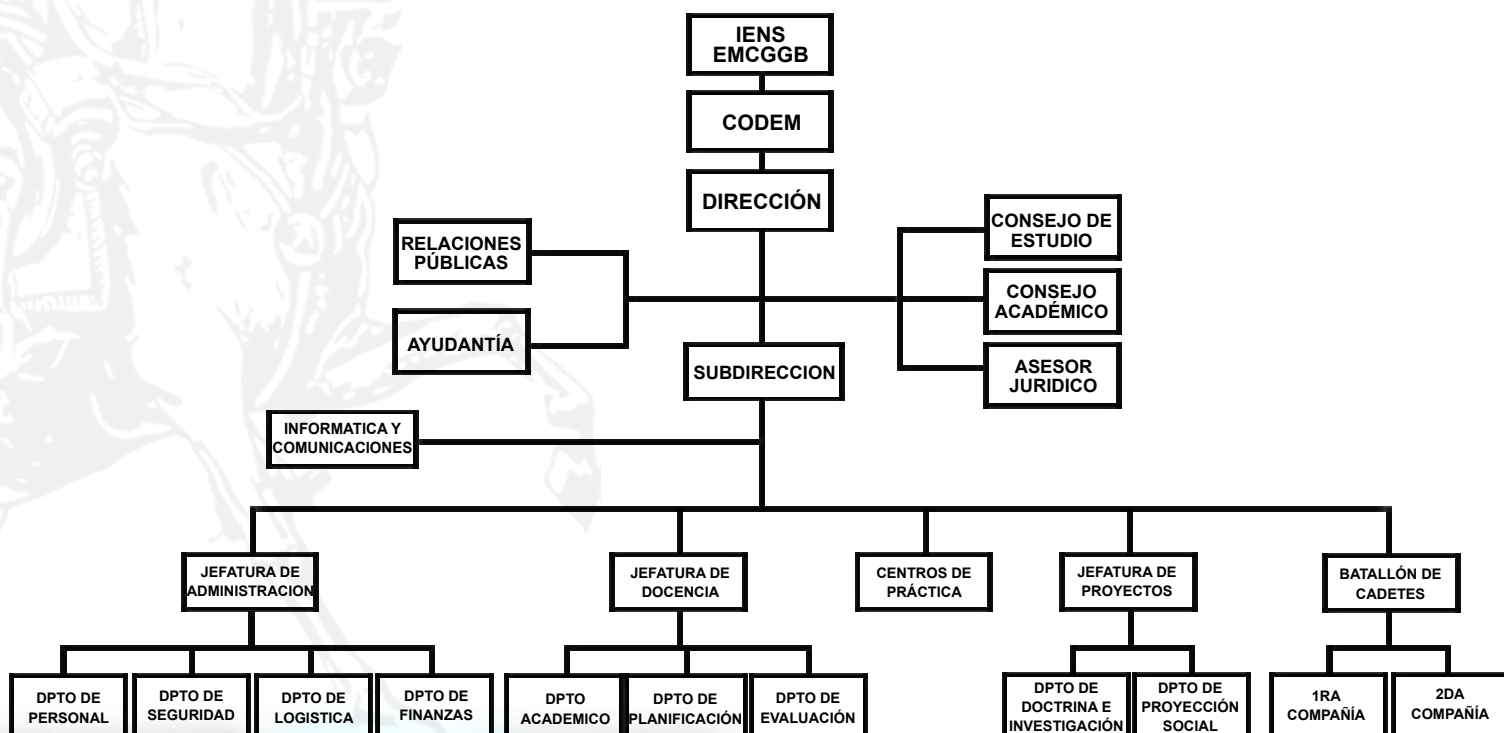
IENS EMCGGB

CODEM

DIRECCIÓN

RELACIONES PÚBLICAS

AYUDANTÍA

CONSEJO DE ESTUDIO

CONSEJO ACADÉMICO

ASESOR JURIDICO

SUBDIRECCION

INFORMATICA Y COMUNICACIONES

JEFATURA DE ADMINISTRACION

JEFATURA DE DOCENCIA

CENTROS DE PRÁCTICA

JEFATURA DE PROYECTOS

BATALLÓN DE CADETES

DPTO DE PERSONAL

DPTO DE SEGURIDAD

DPTO DE LOGISTICA

DPTO DE FINANZAS

DPTO ACADEMICO

DPTO DE PLANIFICACIÓN

DPTO DE EVALUACIÓN

DPTO DE DOCTRINA E INVESTIGACIÓN

DPTO DE PROYECCIÓN SOCIAL

1RA COMPAÑÍA

2DA COMPAÑÍA